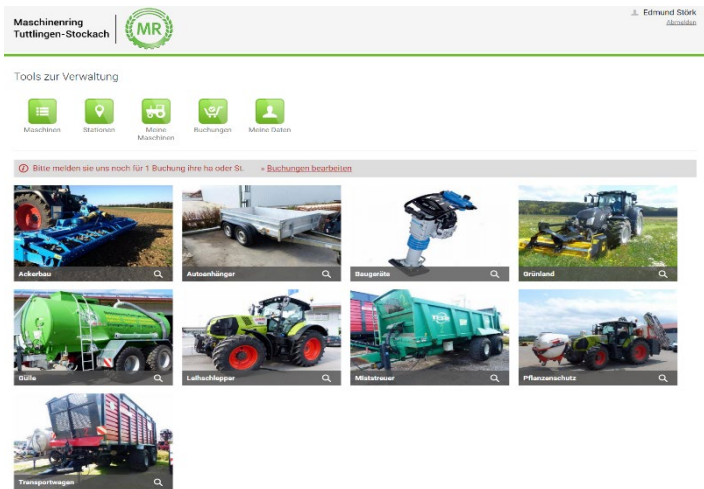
Maschinenring Tuttlingen-Stockach

MR

Edmund Störk
Abmelden

Tools zur Verwaltung

Maschinen

Stationen

Meine Maschinen

Buchungen

Meine Daten

Bitte melden sie uns noch für 1 Buchung ihre ha oder St.

» Buchungen bearbeiten

Ackerbau

Autoanhänger

Baugeräte

Grünland

Gülle

Leihschlepper

Miststreuer

Pflanzenschutz

Transportwagen